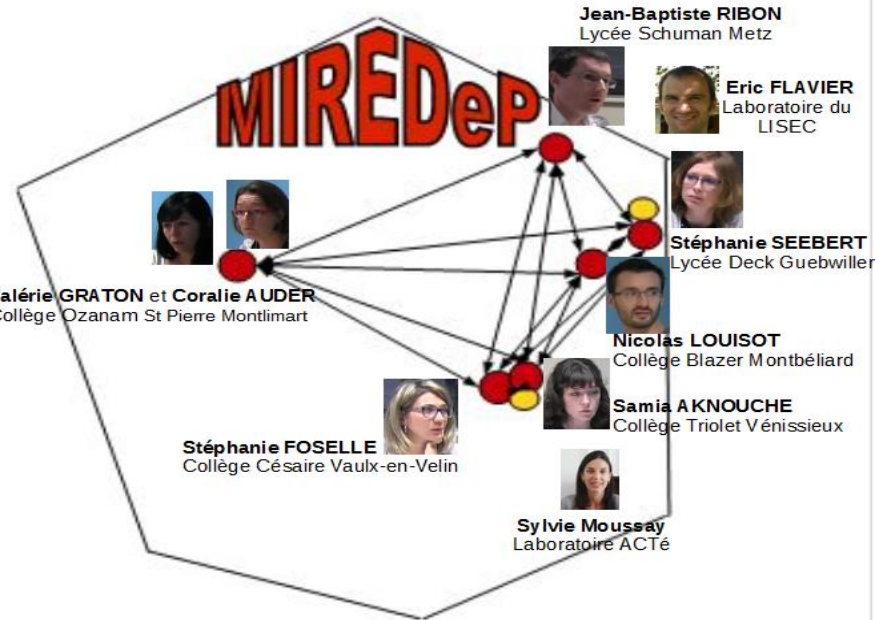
MIREDeP

Jean-Baptiste RIBON
Lycée Schuman Metz

Eric FLAVIER
Laboratoire du LISEC

Stéphanie SEEBERT
Lycée Deck Guebwiller

alérie GRATON et Coralie AUDER
Collège Ozanam St Pierre Montlimart

Nicolas LOUISOT
Collège Blazer Montbéliard

Samia AKNOUCHE
Collège Triolet Vénissieux

Stéphanie FOSELLE
Collège Césaire Vaulx-en-Velin

Sylvie Moussay
Laboratoire ACTé